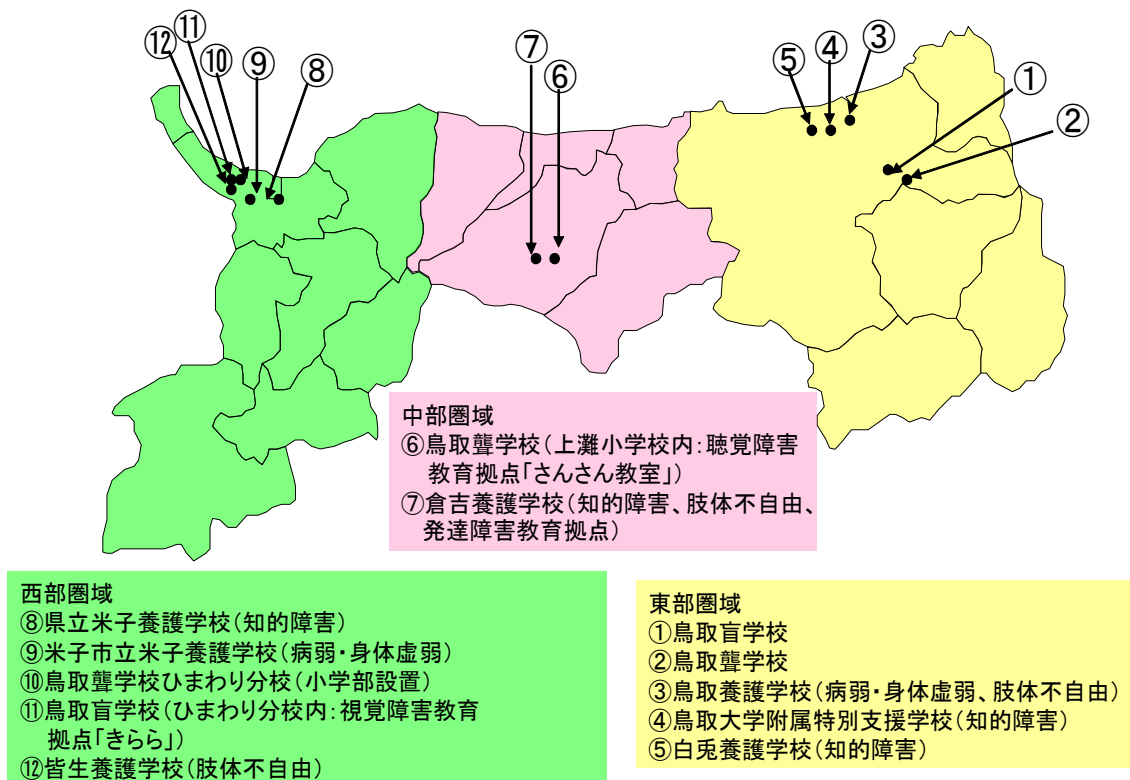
⑫ ⑪ ⑩ ⑨ ⑧

⑦ ⑥

⑤ ④ ③

①

②

中部圏域
⑥鳥取聾学校（上灘小学校内：聴覚障害教育拠点「さんさん教室」）
⑦倉吉養護学校（知的障害、肢体不自由、発達障害教育拠点）

西部圏域
⑧県立米子養護学校（知的障害）
⑨米子市立米子養護学校（病弱・身体虚弱）
⑩鳥取聾学校ひまわり分校（小学部設置）
⑪鳥取盲学校（ひまわり分校内：視覚障害教育拠点「きらら」）
⑫皆生養護学校（肢体不自由）

東部圏域
①鳥取盲学校
②鳥取聾学校
③鳥取養護学校（病弱・身体虚弱、肢体不自由）
④鳥取大学附属特別支援学校（知的障害）
⑤白兎養護学校（知的障害）